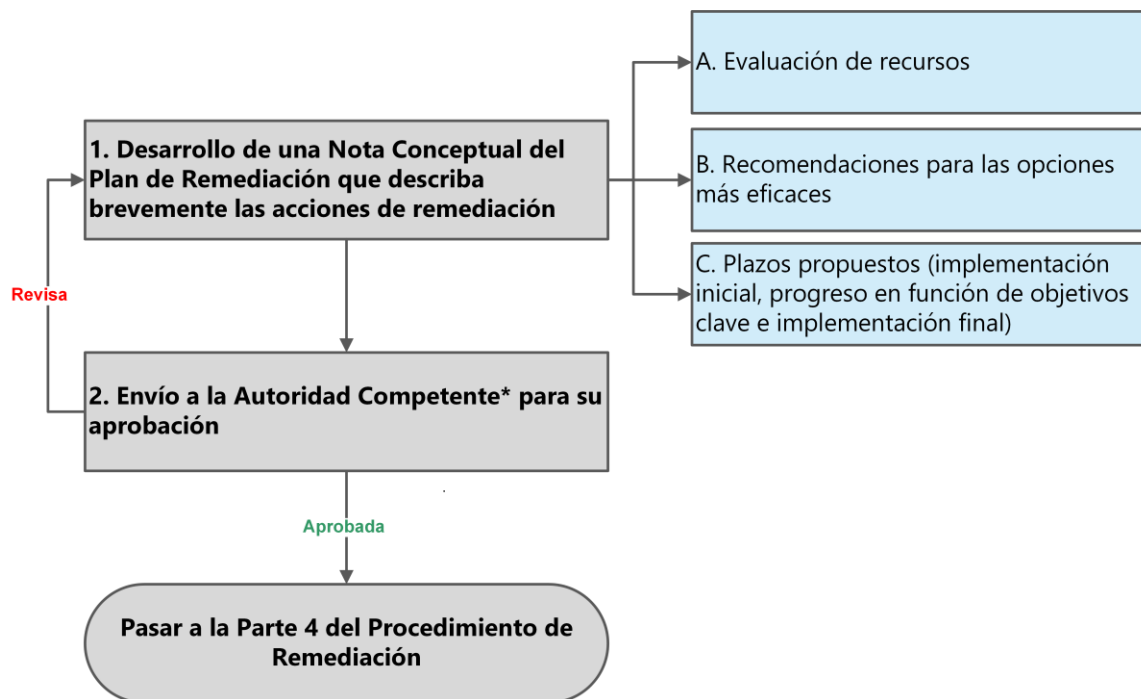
1. Desarrollo de una Nota Conceptual del Plan de Remediación que describa brevemente las acciones de remediación

A. Evaluación de recursos

B. Recomendaciones para las opciones más eficaces

C. Plazos propuestos (implementación inicial, progreso en función de objetivos clave e implementación final)

Revisa

2. Envío a la Autoridad Competente* para su aprobación

Aprobada

Pasar a la Parte 4 del Procedimiento de Remediación